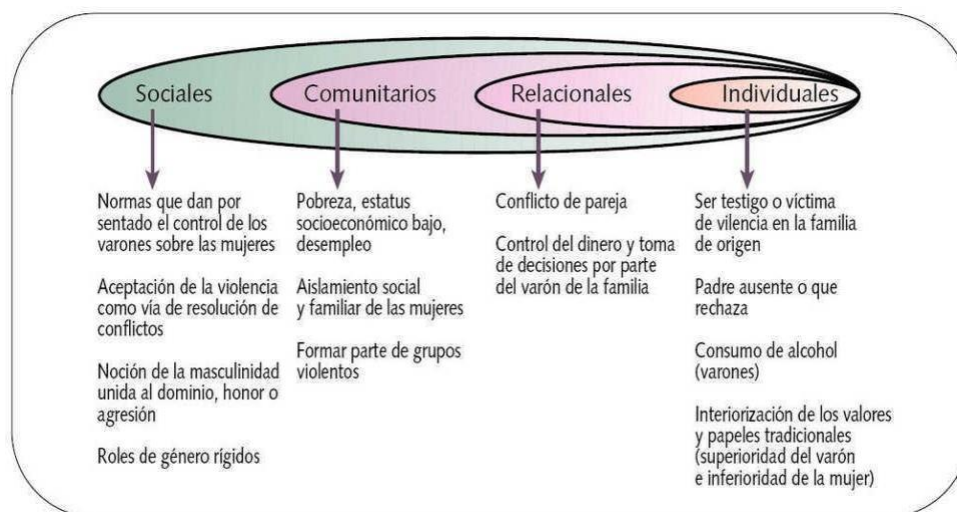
Sociales

Comunitarios

Relacionales

Individuales

Normas que dan por sentado el control de los varones sobre las mujeres

Aceptación de la violencia como vía de resolución de conflictos

Noción de la masculinidad unida al dominio, honor o agresión

Roles de género rígidos

Pobreza, estatus socioeconómico bajo, desempleo

Aislamiento social y familiar de las mujeres

Formar parte de grupos violentos

Conflicto de pareja

Control del dinero y toma de decisiones por parte del varón de la familia

Ser testigo o víctima de vilencia en la familia de origen

Padre ausente o que rechaza

Consumo de alcohol (varones)

Interiorización de los valores y papeles tradicionales (superioridad del varón e inferioridad de la mujer)